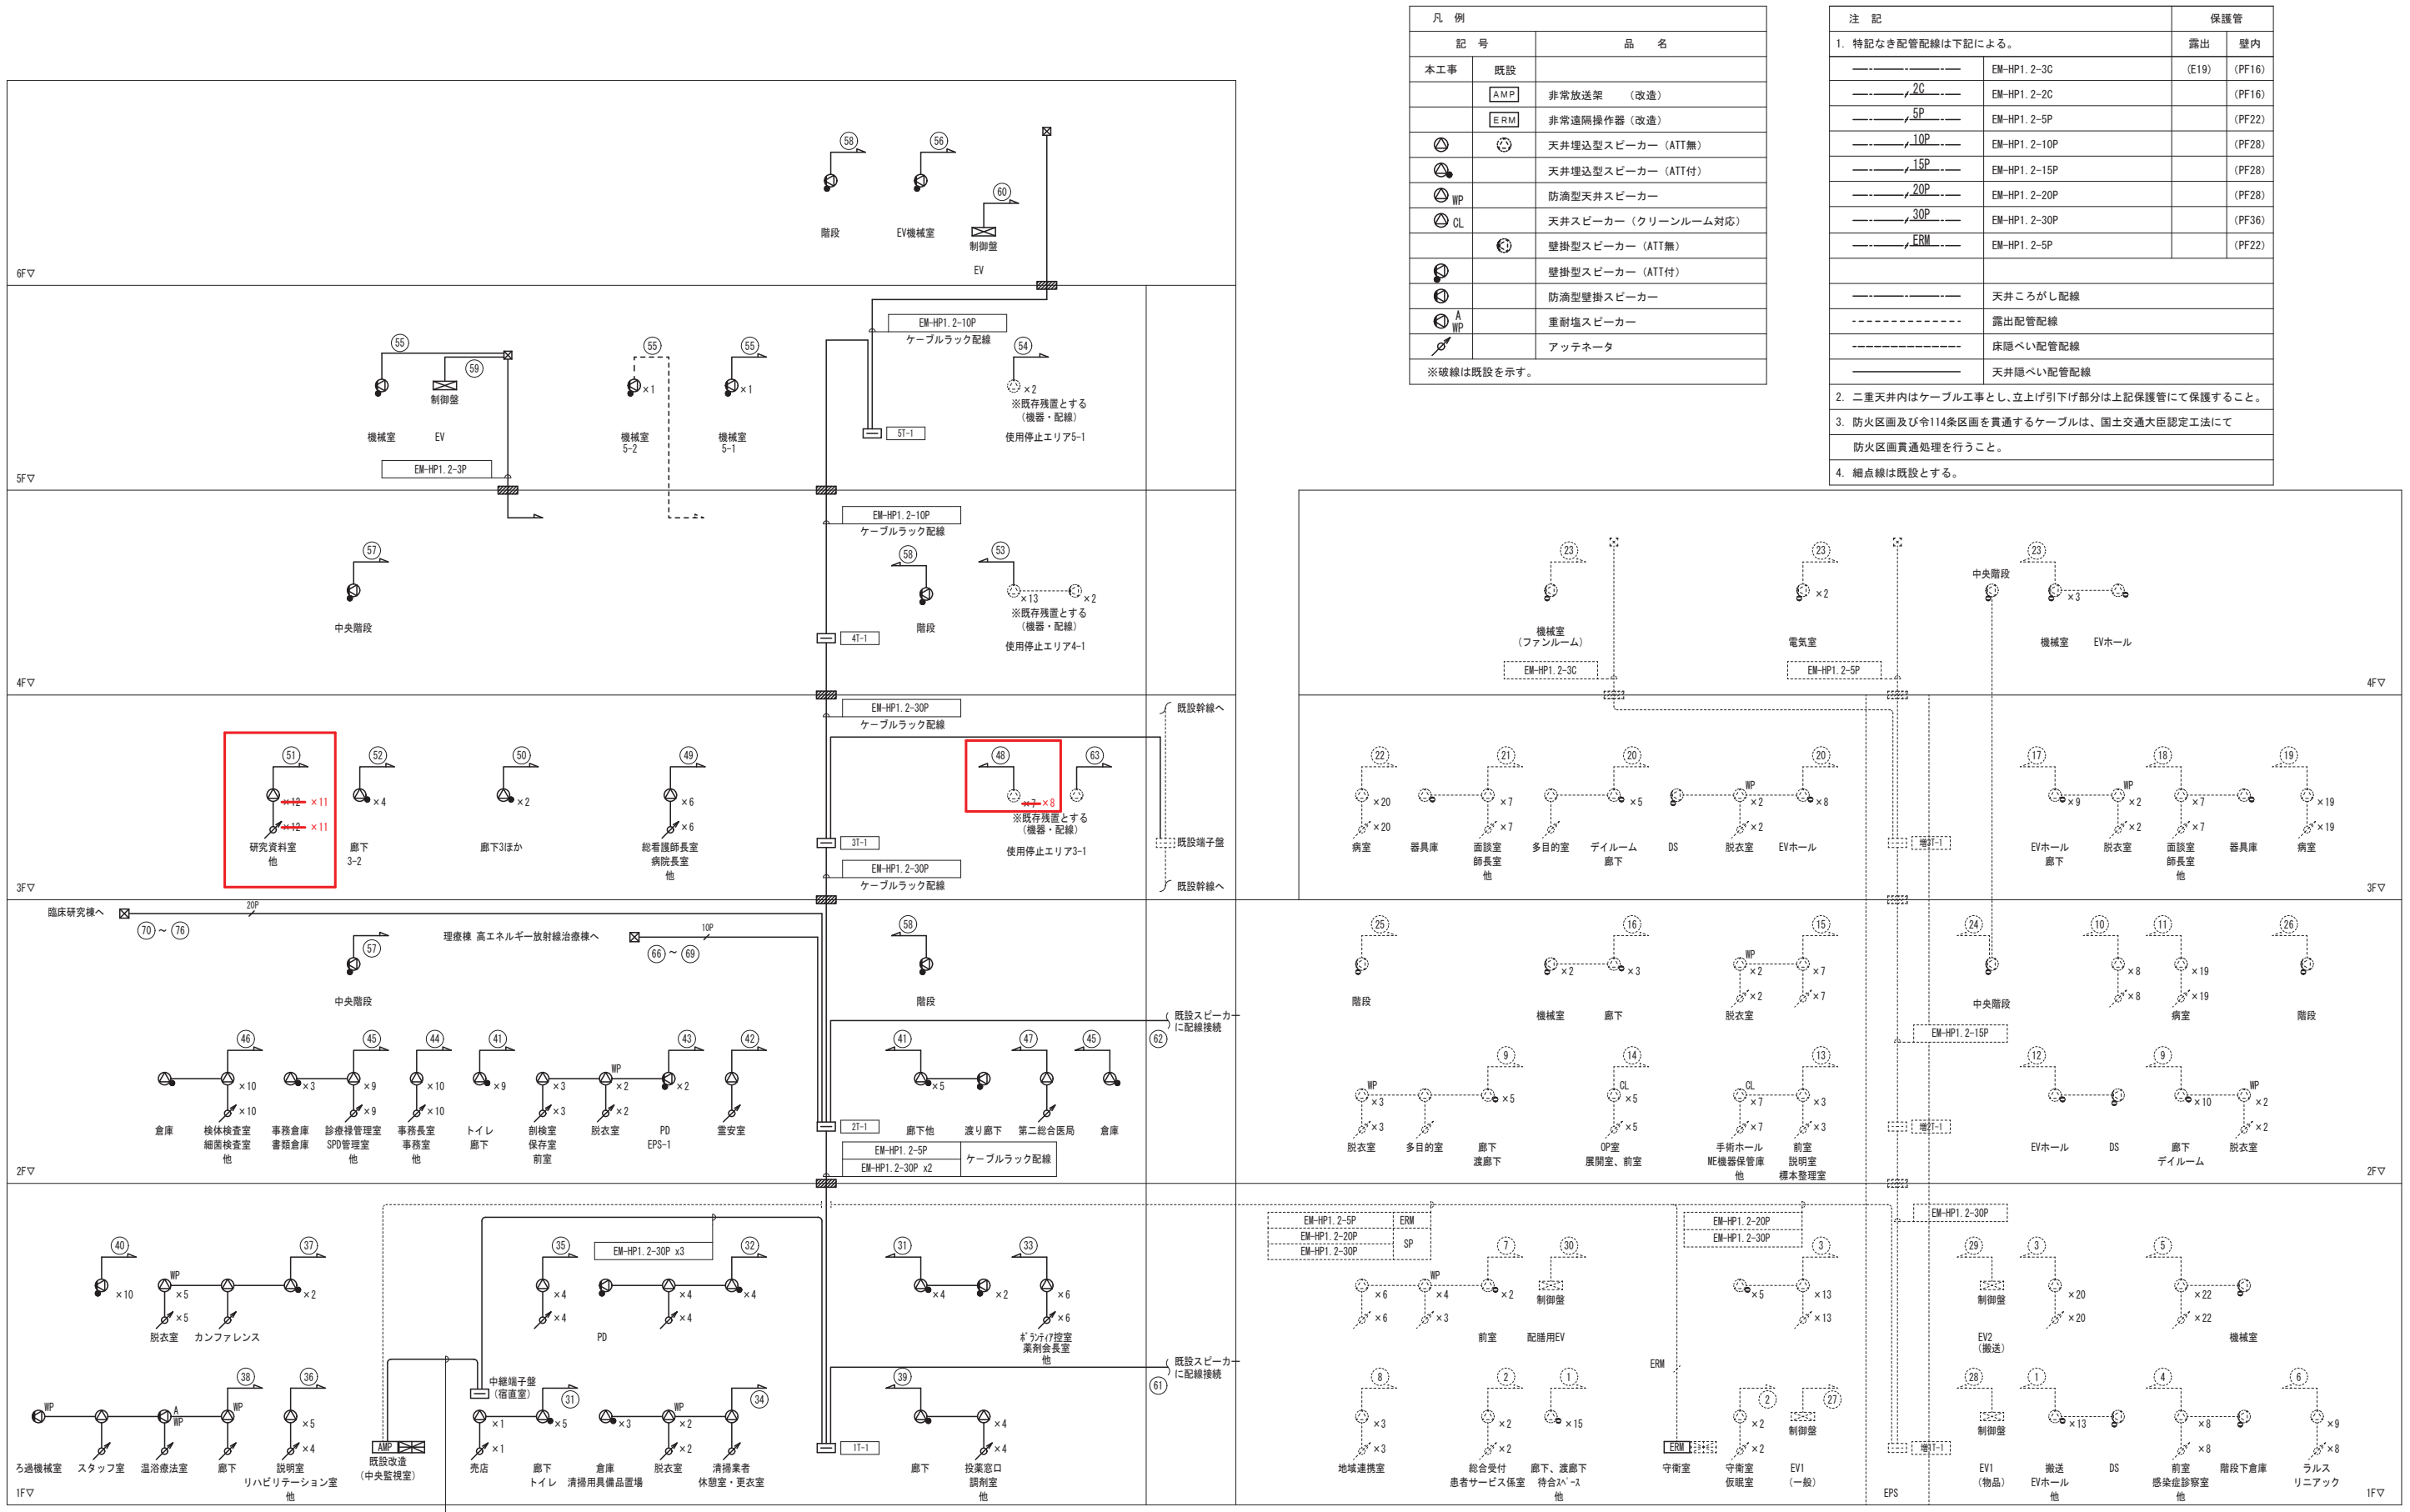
凡 例

| 記 号 | | 品 名 |
|---|---|---|
| 本工事 | 既設 | |
| | AMP | 非常放送架 (改造) |
| | ERM | 非常遠隔操作器 (改造) |
| | | 天井埋込型スピーカー (ATT無) |
| | | 天井埋込型スピーカー (ATT付) |
| WP | | 防滴型天井スピーカー |
| CL | | 天井スピーカー (クリーンルーム対応) |
| | | 壁掛型スピーカー (ATT無) |
| | | 壁掛型スピーカー (ATT付) |
| | | 防滴型壁掛スピーカー |
| A WP | | 重耐塩スピーカー |
| | | アッテネータ |

※破線は既設を示す。

| 注 記 | | 保護管 露出 | 壁内 |
|---|---|---|---|
| 1. 特記なき配管配線は下記による。 | | 露出 | 壁内 |
| | EM-HP1.2-3C | (E19) | (PF16) |
| 2C | EM-HP1.2-2C | | (PF16) |
| 5P | EM-HP1.2-5P | | (PF22) |
| 10P | EM-HP1.2-10P | | (PF28) |
| 15P | EM-HP1.2-15P | | (PF28) |
| 20P | EM-HP1.2-20P | | (PF28) |
| 30P | EM-HP1.2-30P | | (PF36) |
| ERM | EM-HP1.2-5P | | (PF22) |
| | 天井ころがし配線 | | |
| | 露出配管配線 | | |
| | 床隠ぺい配管配線 | | |
| | 天井隠ぺい配管配線 | | |

2. 二重天井内はケーブル工事とし、立上げ引下げ部分は上記保護管にて保護すること。
3. 防火区画及び令114条区画を貫通するケーブルは、国土交通大臣認定工法にて防火区画貫通処理を行うこと。
4. 細点線は既設とする。

6F▽
58 階段 56 EV機械室 60 制御盤 EV

5F▽
55 59 制御盤 機械室 EV EM-HP1.2-3P 55 ×1 機械室 5-2 55 ×1 機械室 5-1 EM-HP1.2-10P ケーブルラック配線 5T-1 54 ×2 ※既存残置とする (機器・配線) 使用停止エリア5-1

4F▽
57 中央階段 EM-HP1.2-10P ケーブルラック配線 58 階段 53 ×13 ×2 ※既存残置とする (機器・配線) 使用停止エリア4-1 4T-1
23 機械室 (ファンルーム) EM-HP1.2-3C 23 ×2 電気室 EM-HP1.2-5P 23 中央階段 ×3 機械室 EVホール 4F▽

3F▽
EM-HP1.2-30P ケーブルラック配線 既設幹線へ
51 ×12 ×11 ×12 ×11 研究資料室 他 52 ×4 廊下 3-2 50 ×2 廊下3ほか 49 ×6 ×6 総看護師長室 病院長室 他 3T-1 48 ×7 ×8 63 ※既存残置とする (機器・配線) 使用停止エリア3-1 既設端子盤 EM-HP1.2-30P ケーブルラック配線 既設幹線へ
22 ×20 ×20 病室 器具庫 21 ×7 ×7 面談室 師長室 他 20 ×5 多目的室 デイルーム 廊下 DS 20 WP ×2 ×2 ×8 脱衣室 EVホール 増3T-1 17 ×9 EVホール 廊下 18 WP ×2 ×2 脱衣室 ×7 ×7 面談室 師長室 他 器具庫 19 ×19 ×19 病室 3F▽

2F▽
臨床研究棟へ 20P 70 ~ 76 57 中央階段 理療棟 高エネルギー放射線治療棟へ 10P 66 ~ 69 58 階段 既設スピーカーに配線接続 62
46 ×10 ×10 倉庫 検体検査室 細菌検査室 他 ×3 事務倉庫 書類倉庫 45 ×9 ×9 診療録管理室 SPD管理室 他 44 ×10 ×10 事務長室 事務室 他 41 ×9 トイレ 廊下 ×3 ×3 剖検室 保存室 前室 WP ×2 ×2 脱衣室 43 ×2 PD EPS-1 42 霊安室 2T-1 41 ×5 廊下他 渡り廊下 47 第二総合医局 45 倉庫 EM-HP1.2-5P EM-HP1.2-30P x2 ケーブルラック配線
25 階段 16 ×2 ×3 機械室 廊下 15 WP ×2 ×2 ×7 ×7 脱衣室 24 中央階段 EM-HP1.2-15P 10 ×8 ×8 11 ×19 ×19 病室 26 階段
WP ×3 脱衣室 多目的室 9 ×5 廊下 渡廊下 14 CL ×5 ×5 OP室 展開室、前室 CL ×7 ×7 手術ホール ME機器保管庫 他 13 ×3 ×3 前室 説明室 標本整理室 増2T-1 12 EVホール DS 9 ×10 WP ×2 ×2 廊下 デイルーム 脱衣室 2F▽

1F▽
40 ×10 WP ×5 ×5 脱衣室 37 ×2 カンファレンス 35 ×4 ×4 EM-HP1.2-30P x3 ×4 ×4 PD 32 ×4 31 ×4 ×2 33 ×6 ×6 ボランティア控室 薬剤会長室 他 既設スピーカーに配線接続 61
WP ろ過機械室 スタッフ室 A WP 温浴療法室 38 WP 廊下 36 ×5 ×4 説明室 リハビリテーション室 他 AMP 既設改造 (中央監視室) 中継端子盤 (宿直室) 31 ×1 ×1 売店 ×5 廊下 トイレ ×3 倉庫 清掃用具備品置場 WP ×2 ×2 脱衣室 34 清掃業者 休憩室・更衣室 1T-1 39 ×4 ×4 廊下 投薬窓口 調剤室 他
EM-HP1.2-5P ERM EM-HP1.2-20P EM-HP1.2-30P SP ×6 ×6 WP ×4 ×3 7 ×2 前室 30 制御盤 配膳用EV EM-HP1.2-20P EM-HP1.2-30P 3 ×5 ×13 ×13 EPS 29 制御盤 EV2 (搬送) 3 ×20 ×20 5 ×22 ×22 機械室 EM-HP1.2-30P 増1T-1
8 ×3 ×3 地域連携室 2 ×2 ×2 総合受付 患者サービス係室 1 ×15 廊下、渡廊下 待合スペース 他 ERM ERM 守衛室 2 ×2 ×2 守衛室 仮眠室 27 制御盤 EV1 (一般) 28 制御盤 EV1 (物品) 1 ×13 搬送 EVホール 他 DS 4 ×8 ×8 前室 感染症診察室 他 階段下倉庫 6 ×9 ×8 ラルス リニアック 1F▽